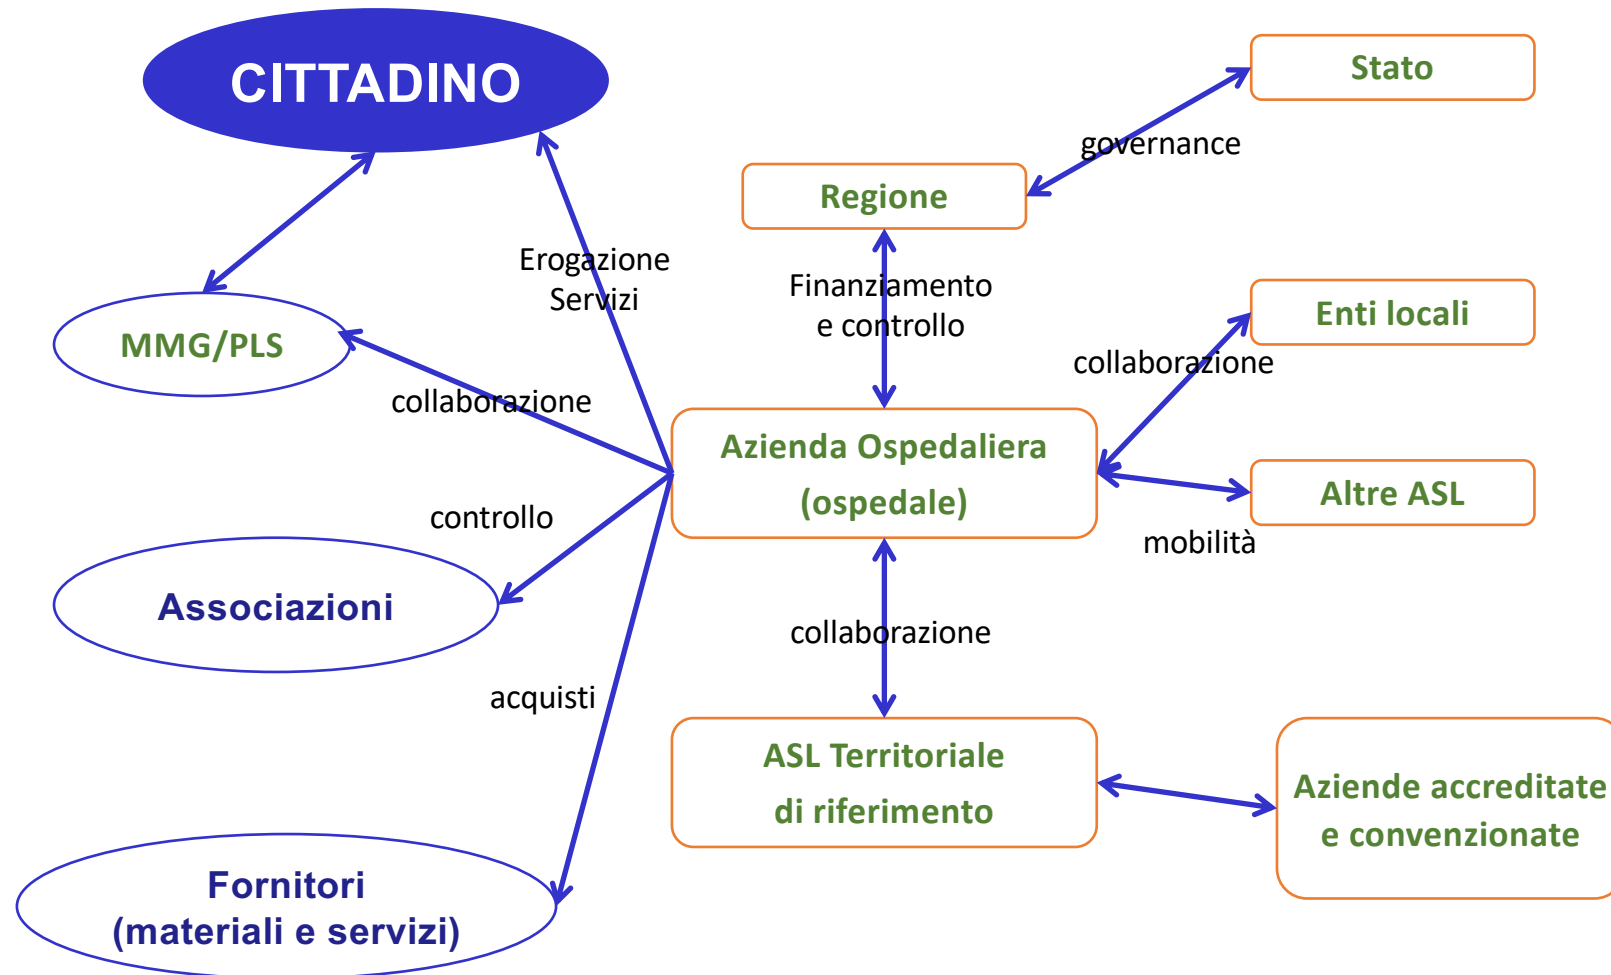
CITTADINO

Stato

governance

Regione

Erogazione Servizi

Finanziamento e controllo

Enti locali

MMG/PLS

collaborazione

collaborazione

Azienda Ospedaliera (ospedale)

Altre ASL

controllo

mobilità

Associazioni

collaborazione

acquisti

ASL Territoriale di riferimento

Aziende accreditate e convenzionate

Fornitori (materiali e servizi)